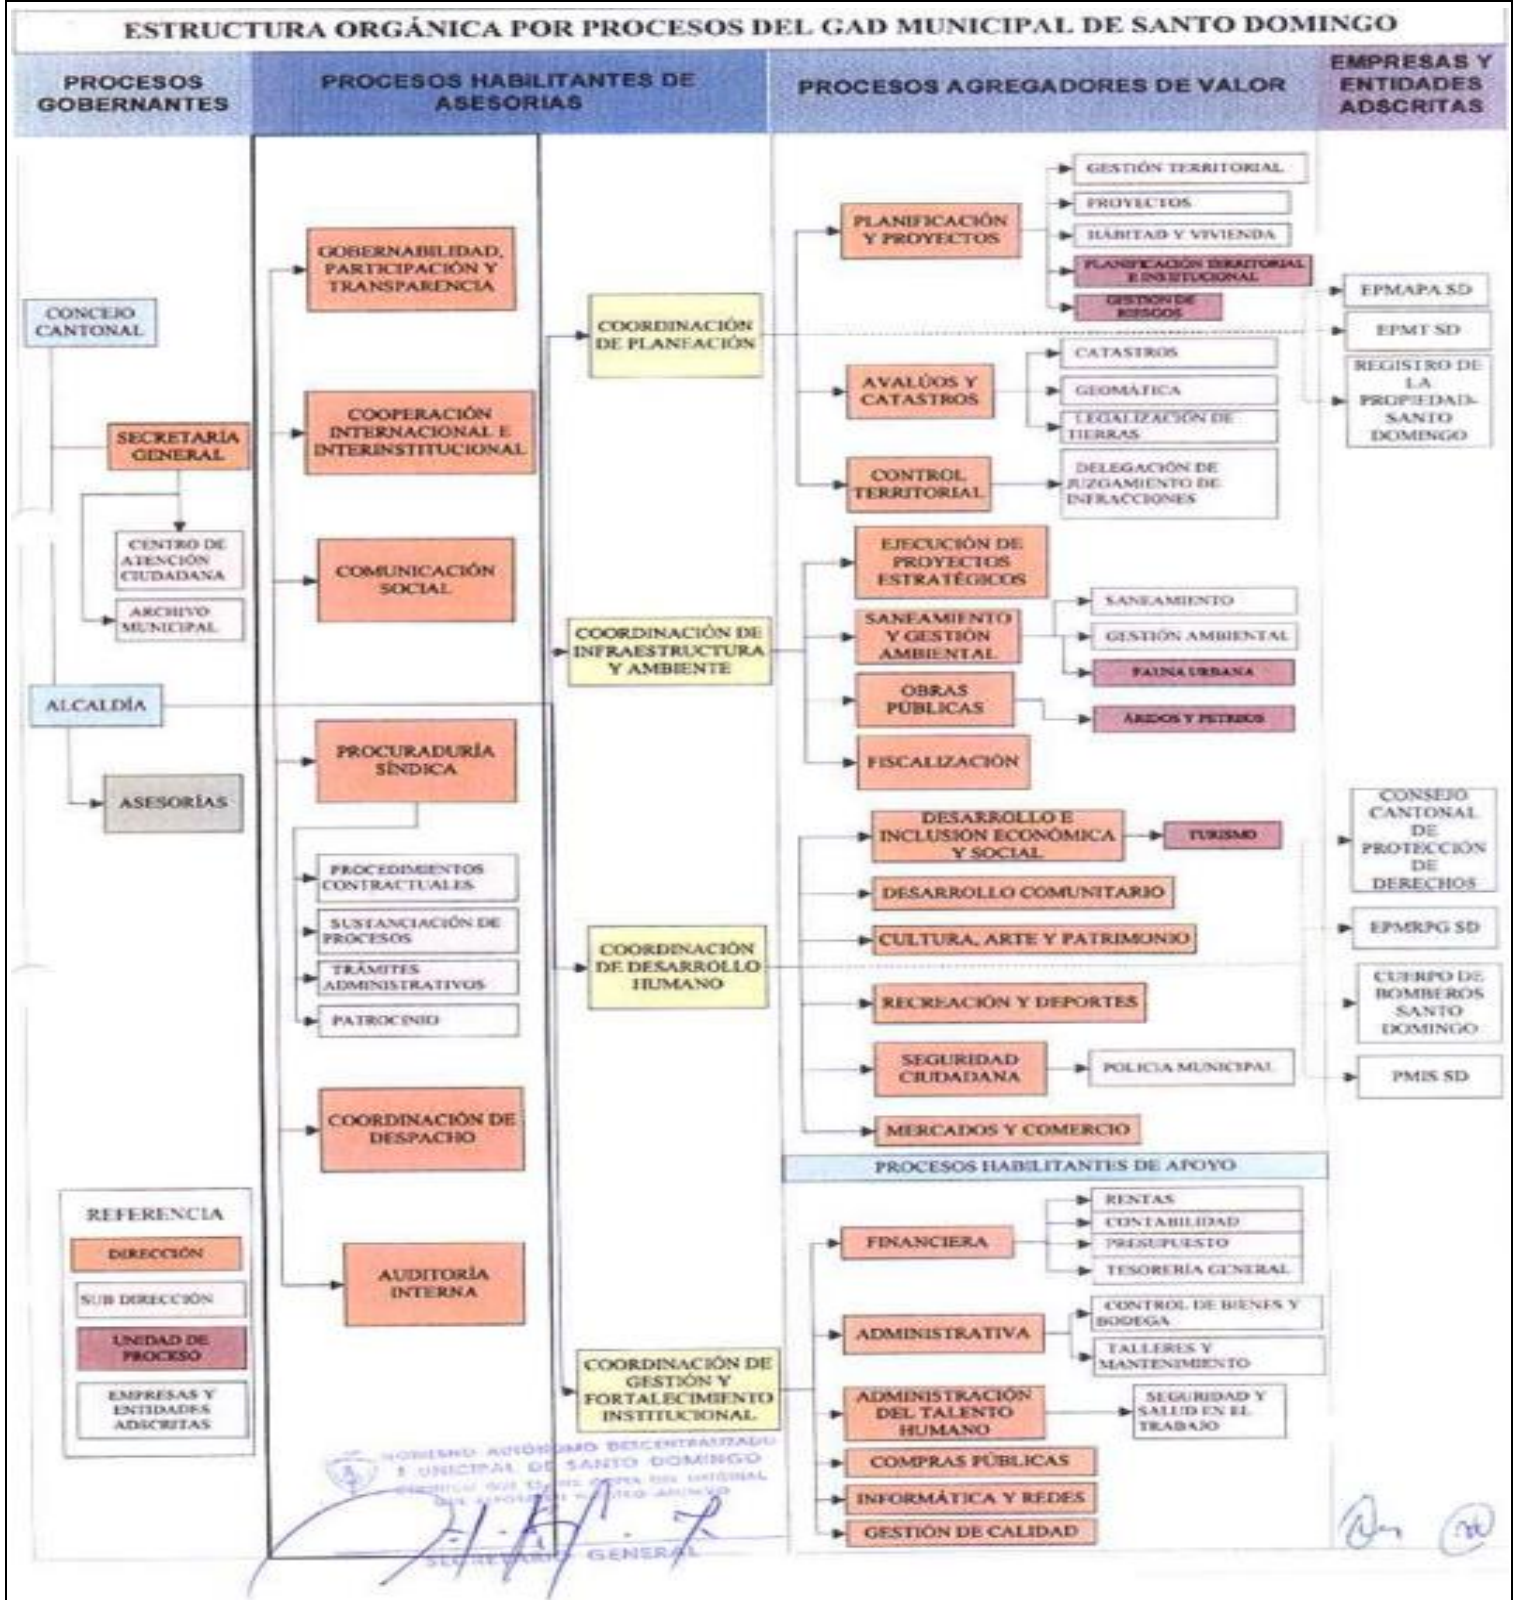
ESTRUCTURA ORGÁNICA POR PROCESOS DEL GAD MUNICIPAL DE SANTO DOMINGO

PROCESOS GOBERNANTES

PROCESOS HABILITANTES DE ASESORIAS

PROCESOS AGREGADORES DE VALOR

EMPRESAS Y ENTIDADES ADSCRITAS

CONCEJO CANTONAL

SECRETARIA GENERAL

CENTRO DE ATENCIÓN CIUDADANA

ARCHIVO MUNICIPAL

ALCALDÍA

ASESORÍAS

GOBERNABILIDAD, PARTICIPACIÓN Y TRANSPARENCIA

COOPERACIÓN INTERNACIONAL E INTERINSTITUCIONAL

COMUNICACIÓN SOCIAL

PROCURADURÍA SÍNDICA

PROCEDIMIENTOS CONTRACTUALES

SUSTANCIACIÓN DE PROCESOS

TRÁMITES ADMINISTRATIVOS

PATROCINIO

COORDINACIÓN DE DESPACHO

AUDITORÍA INTERNA

COORDINACIÓN DE PLANEACIÓN

PLANIFICACIÓN Y PROYECTOS

GESTIÓN TERRITORIAL

PROYECTOS

HÁBITAD Y VIVIENDA

PLANIFICACIÓN TERRITORIAL E INSTITUCIONAL

GESTIÓN DE RIESGOS

AVALÚOS Y CATASTROS

CATASTROS

GEOMÁTICA

LEGALIZACIÓN DE TIERRAS

CONTROL TERRITORIAL

DELEGACIÓN DE JUZGAMIENTO DE INFRACCIONES

EPMAPA SD

EPMT SD

REGISTRO DE LA PROPIEDAD SANTO DOMINGO

COORDINACIÓN DE INFRAESTRUCTURA Y AMBIENTE

EJECUCIÓN DE PROYECTOS ESTRATÉGICOS

SANEAMIENTO Y GESTIÓN AMBIENTAL

SANEAMIENTO

GESTIÓN AMBIENTAL

FAUNA URBANA

OBRAS PÚBLICAS

ÁRIDOS Y PETREOS

FISCALIZACIÓN

COORDINACIÓN DE DESARROLLO HUMANO

DESARROLLO E INCLUSIÓN ECONÓMICA Y SOCIAL

TURISMO

DESARROLLO COMUNITARIO

CULTURA, ARTE Y PATRIMONIO

RECREACIÓN Y DEPORTES

SEGURIDAD CIUDADANA

POLICIA MUNICIPAL

MERCADOS Y COMERCIO

CONSEJO CANTONAL DE PROTECCIÓN DE DERECHOS

EPMRPG SD

CUERPO DE BOMBEROS SANTO DOMINGO

PMIS SD

PROCESOS HABILITANTES DE APOYO

COORDINACIÓN DE GESTIÓN Y FORTALECIMIENTO INSTITUCIONAL

FINANCIERA

RENTAS

CONTABILIDAD

PRESUPUESTO

TESORERÍA GENERAL

ADMINISTRATIVA

CONTROL DE BIENES Y BODEGA

TALLERES Y MANTENIMIENTO

ADMINISTRACIÓN DEL TALENTO HUMANO

SEGURIDAD Y SALUD EN EL TRABAJO

COMPRAS PÚBLICAS

INFORMÁTICA Y REDES

GESTIÓN DE CALIDAD

REFERENCIA

DIRECCIÓN

SUB DIRECCIÓN

UNIDAD DE PROCESO

EMPRESAS Y ENTIDADES ADSCRITAS

GOBIERNO AUTÓNOMO DESCENTRALIZADO MUNICIPAL DE SANTO DOMINGO

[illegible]

SECRETARIO GENERAL